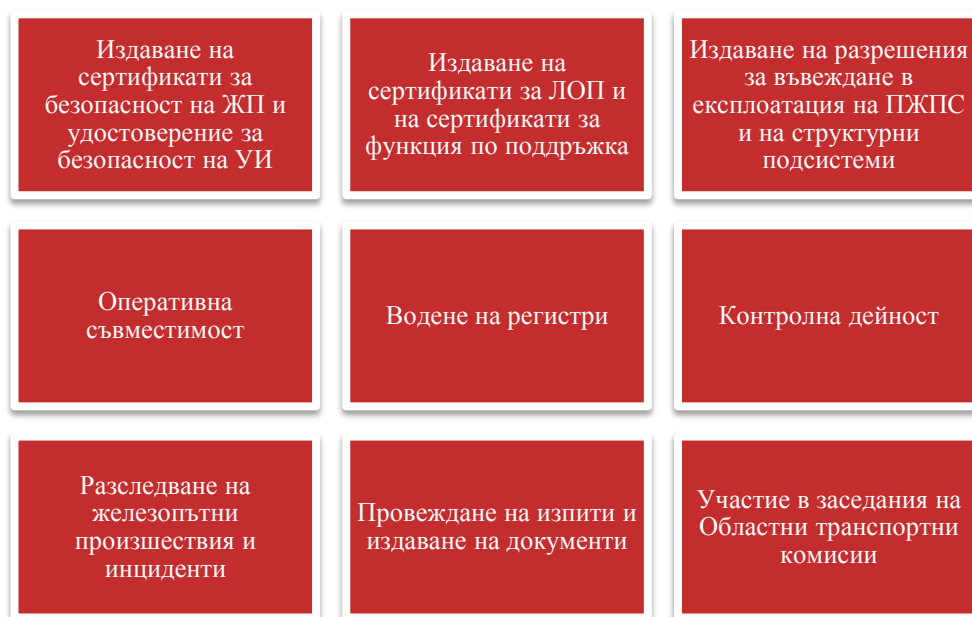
Издаване на сертификати за безопасност на ЖП и удостоверение за безопасност на УИ

Издаване на сертификати за ЛОП и на сертификати за функция по поддръжка

Издаване на разрешения за въвеждане в експлоатация на ПЖПС и на структурни подсистеми

Оперативна съвместимост

Водене на регистри

Контролна дейност

Разследване на железопътни произшествия и инциденти

Провеждане на изпити и издаване на документи

Участие в заседания на Областни транспортни комисии